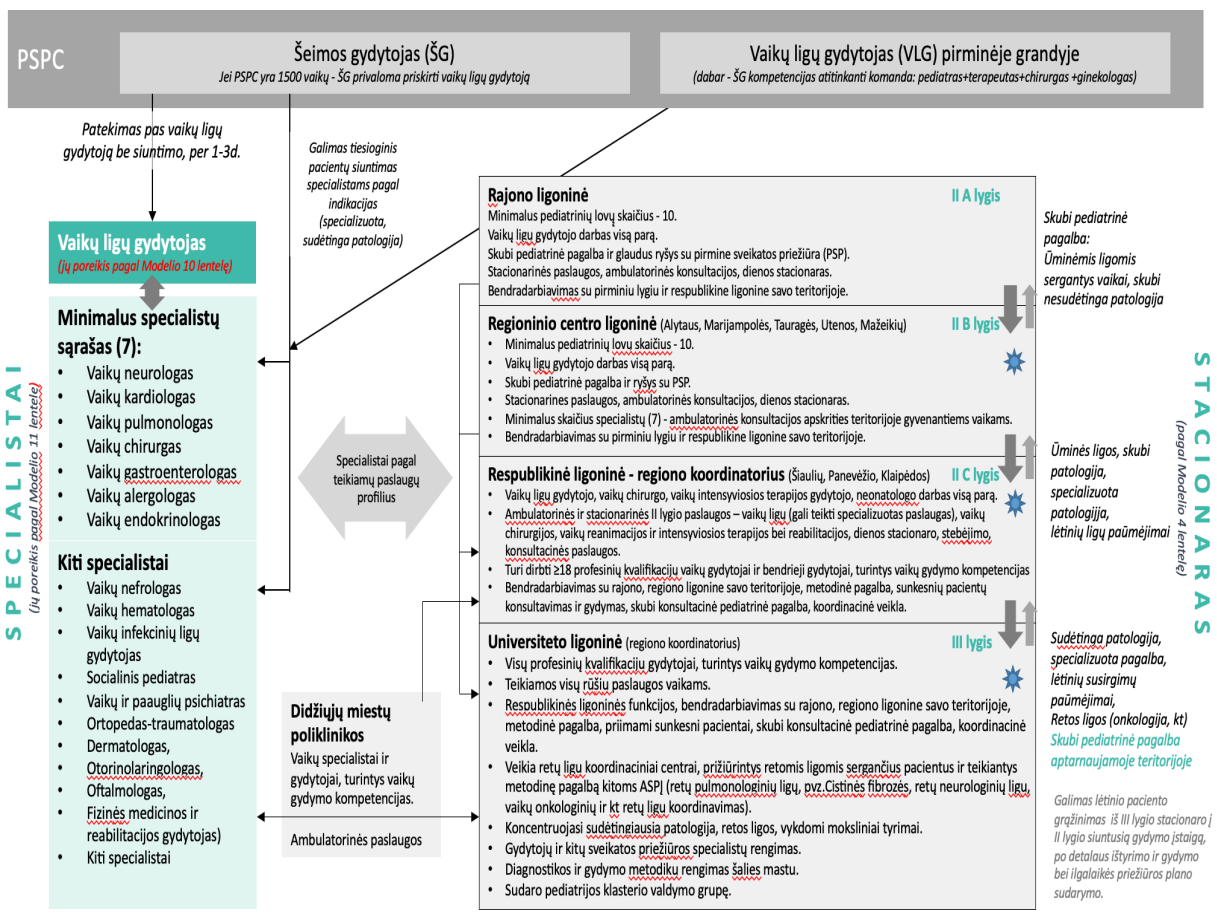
PSPC

Šeimos gydytojas (ŠG)
Jei PSPC yra 1500 vaikų - ŠG privaloma priskirti vaikų ligų gydytoją

Vaikų ligų gydytojas (VLG) pirminėje grandyje
(dabar - ŠG kompetencijas atitinkanti komanda: pediatras+terapeutas+chirurgas +ginekologas)

Patekimas pas vaikų ligų gydytoją be siuntimo, per 1-3d.

Galimas tiesioginis pacientų siuntimas specialistams pagal indikacijas (specializuota, sudėtinga patologija)

Vaikų ligų gydytojas
(jų poreikis pagal Modelio 10 lentelę)

Minimalus specialistų sąrašas (7):
- Vaikų neurologas
- Vaikų kardiologas
- Vaikų pulmonologas
- Vaikų chirurgas
- Vaikų gastroenterologas
- Vaikų alergologas
- Vaikų endokrinologas

Kiti specialistai
- Vaikų nefrologas
- Vaikų hematologas
- Vaikų infekcinių ligų gydytojas
- Socialinis pediatras
- Vaikų ir paauglių psichiatras
- Ortopedas-traumatologas
- Dermatologas,
- Otorinolaringologas,
- Oftalmologas,
- Fizinės medicinos ir reabilitacijos gydytojas)
- Kiti specialistai

SPECIALISTAI
(jų poreikis pagal Modelio 11 lentelę)

Specialistai pagal teikiamų paslaugų profilius

Didžiųjų miestų poliklinikos
Vaikų specialistai ir gydytojai, turintys vaikų gydymo kompetencijas.

Ambulatorinės paslaugos

Rajono ligoninė
II A lygis
Minimalus pediatrinių lovų skaičius - 10.
Vaikų ligų gydytojo darbas visą parą.
Skubi pediatrinė pagalba ir glaudus ryšys su pirmine sveikatos priežiūra (PSP).
Stacionarinės paslaugos, ambulatorinės konsultacijos, dienos stacionaras.
Bendradarbiavimas su pirminiu lygiu ir respublikine ligonine savo teritorijoje.

Regioninio centro ligoninė (Alytaus, Marijampolės, Tauragės, Utenos, Mažeikių)
II B lygis
- Minimalus pediatrinių lovų skaičius - 10.
- Vaikų ligų gydytojo darbas visą parą.
- Skubi pediatrinė pagalba ir ryšys su PSP.
- Stacionarines paslaugos, ambulatorinės konsultacijos, dienos stacionaras.
- Minimalus skaičius specialistų (7) - ambulatorinės konsultacijos apskrities teritorijoje gyvenantiems vaikams.
- Bendradarbiavimas su pirminiu lygiu ir respublikine ligonine savo teritorijoje.

Respublikinė ligoninė - regiono koordinatorius (Šiaulių, Panevėžio, Klaipėdos)
II C lygis
- Vaikų ligų gydytojo, vaikų chirurgo, vaikų intensyviosios terapijos gydytojo, neonatologo darbas visą parą.
- Ambulatorinės ir stacionarinės II lygio paslaugos – vaikų ligų (gali teikti specializuotas paslaugas), vaikų chirurgijos, vaikų reanimacijos ir intensyviosios terapijos bei reabilitacijos, dienos stacionaro, stebėjimo, konsultacinės paslaugos.
- Turi dirbti ≥18 profesinių kvalifikacijų vaikų gydytojai ir bendrieji gydytojai, turintys vaikų gydymo kompetencijas
- Bendradarbiavimas su rajono, regiono ligonine savo teritorijoje, metodinė pagalba, sunkesnių pacientų konsultavimas ir gydymas, skubi konsultacinė pediatrinė pagalba, koordinacinė veikla.

Universiteto ligoninė (regiono koordinatorius)
III lygis
- Visų profesinių kvalifikacijų gydytojai, turintys vaikų gydymo kompetencijas.
- Teikiamos visų rūšių paslaugos vaikams.
- Respublikinės ligoninės funkcijos, bendradarbiavimas su rajono, regiono ligonine savo teritorijoje, metodinė pagalba, priimami sunkesni pacientai, skubi konsultacinė pediatrinė pagalba, koordinacinė veikla.
- Veikia retų ligų koordinaciniai centrai, prižiūrintys retomis ligomis sergančius pacientus ir teikiantys metodinę pagalbą kitoms ASPĮ (retų pulmonologinių ligų, pvz.Cistinės fibrozės, retų neurologinių ligų, vaikų onkologinių ir kt retų ligų koordinavimas).
- Koncentruojasi sudėtingiausia patologija, retos ligos, vykdomi moksliniai tyrimai.
- Gydytojų ir kitų sveikatos priežiūros specialistų rengimas.
- Diagnostikos ir gydymo metodikų rengimas šalies mastu.
- Sudaro pediatrijos klasterio valdymo grupę.

Skubi pediatrinė pagalba: Ūminėmis ligomis sergantys vaikai, skubi nesudėtinga patologija

Ūminės ligos, skubi patologija, specializuota patologija, lėtinių ligų paūmėjimai

Sudėtinga patologija, specializuota pagalba, lėtinių susirgimų paūmėjimai, Retos ligos (onkologija, kt)
Skubi pediatrinė pagalba aptarnaujamoje teritorijoje

Galimas lėtinio paciento grąžinimas iš III lygio stacionaro į II lygio siuntusią gydymo įstaigą, po detalaus ištyrimo ir gydymo bei ilgalaikės priežiūros plano sudarymo.

STACIONARAS
(pagal Modelio 4 lentelę)